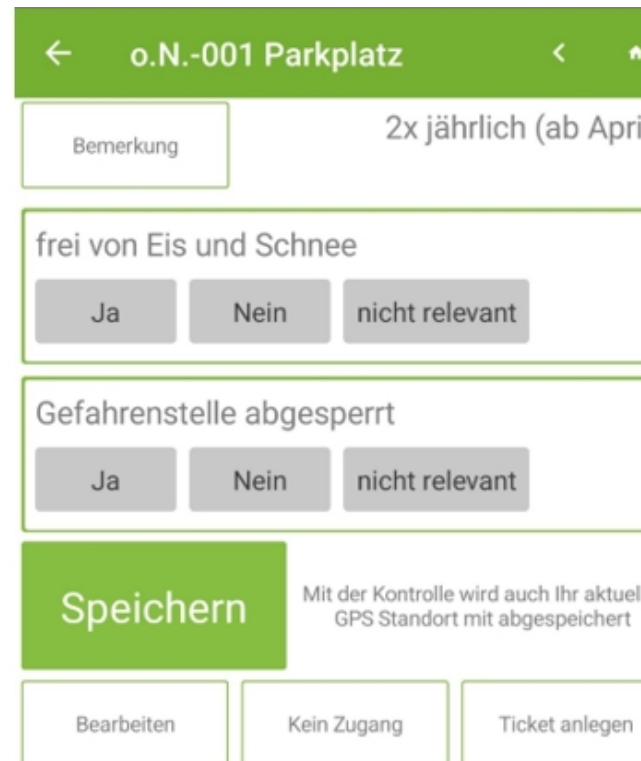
← o.N.-001 Parkplatz <

Bemerkung

2x jährlich (ab Apri

frei von Eis und Schnee

Ja Nein nicht relevant

Gefahrenstelle abgesperrt

Ja Nein nicht relevant

Speichern

Mit der Kontrolle wird auch Ihr aktuel GPS Standort mit abgespeichert

Bearbeiten Kein Zugang Ticket anlegen